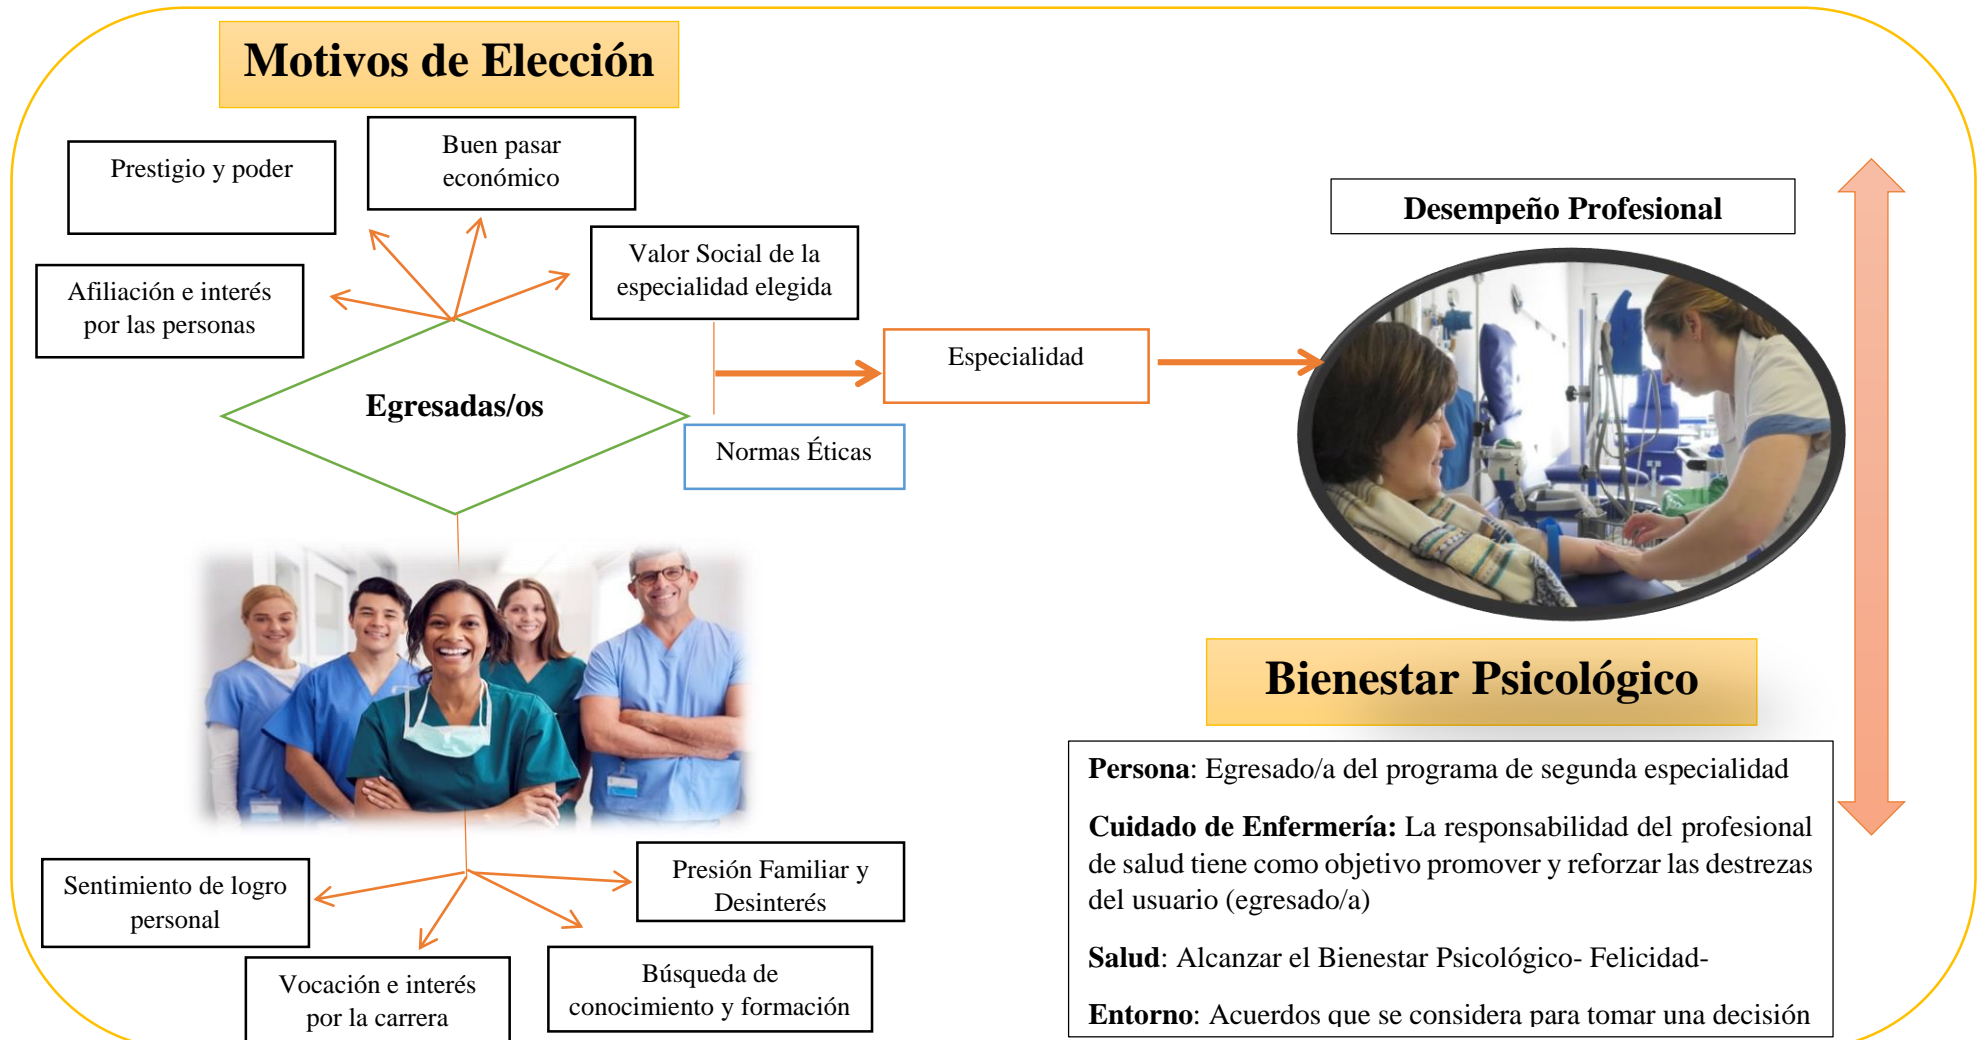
Motivos de Elección

Prestigio y poder

Buen pasar económico

Valor Social de la especialidad elegida

Afiliación e interés por las personas

Egresadas/os

Especialidad

Normas Éticas

Desempeño Profesional

Bienestar Psicológico

**Persona**: Egresado/a del programa de segunda especialidad

**Cuidado de Enfermería:** La responsabilidad del profesional de salud tiene como objetivo promover y reforzar las destrezas del usuario (egresado/a)

**Salud**: Alcanzar el Bienestar Psicológico- Felicidad-

**Entorno**: Acuerdos que se considera para tomar una decisión

Sentimiento de logro personal

Presión Familiar y Desinterés

Vocación e interés por la carrera

Búsqueda de conocimiento y formación